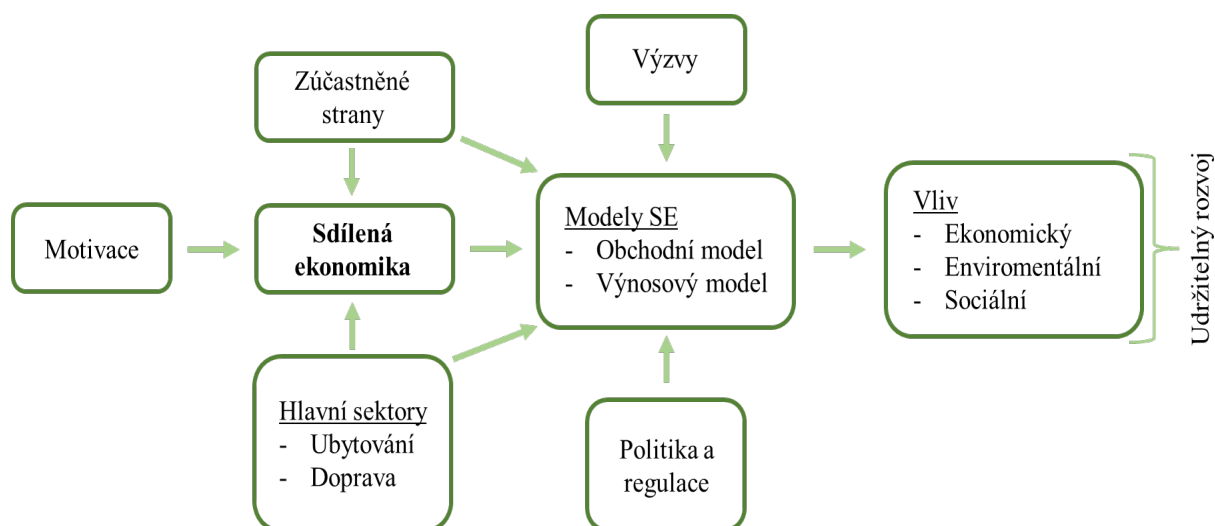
Zúčastněné strany

Výzvy

Motivace

Sdílená ekonomika

Modely SE
- Obchodní model
- Výnosový model

Vliv
- Ekonomický
- Enviromentální
- Sociální

Udržitelný rozvoj

Hlavní sektory
- Ubytování
- Doprava

Politika a regulace